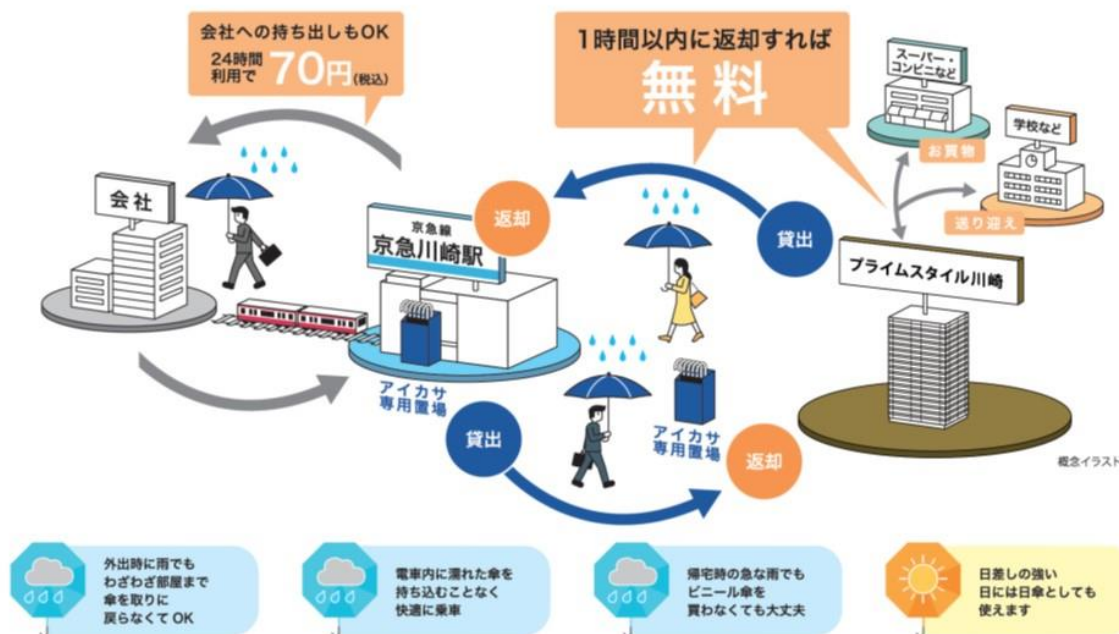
会社への持ち出しもOK
24時間利用で 70円(税込)

1時間以内に返却すれば
無料

スーパー・コンビニなど

学校など

お買物

送り迎え

会社

京急線
京急川崎駅

返却

貸出

プライムスタイル川崎

アイカサ専用置場

貸出

アイカサ専用置場

返却

概念イラスト

外出時に雨でもわざわざ部屋まで傘を取りに戻らなくてOK

電車内に濡れた傘を持ち込むことなく快適に乗車

帰宅時の急な雨でもビニール傘を買わなくても大丈夫

日差しの強い日には日傘としても使えます